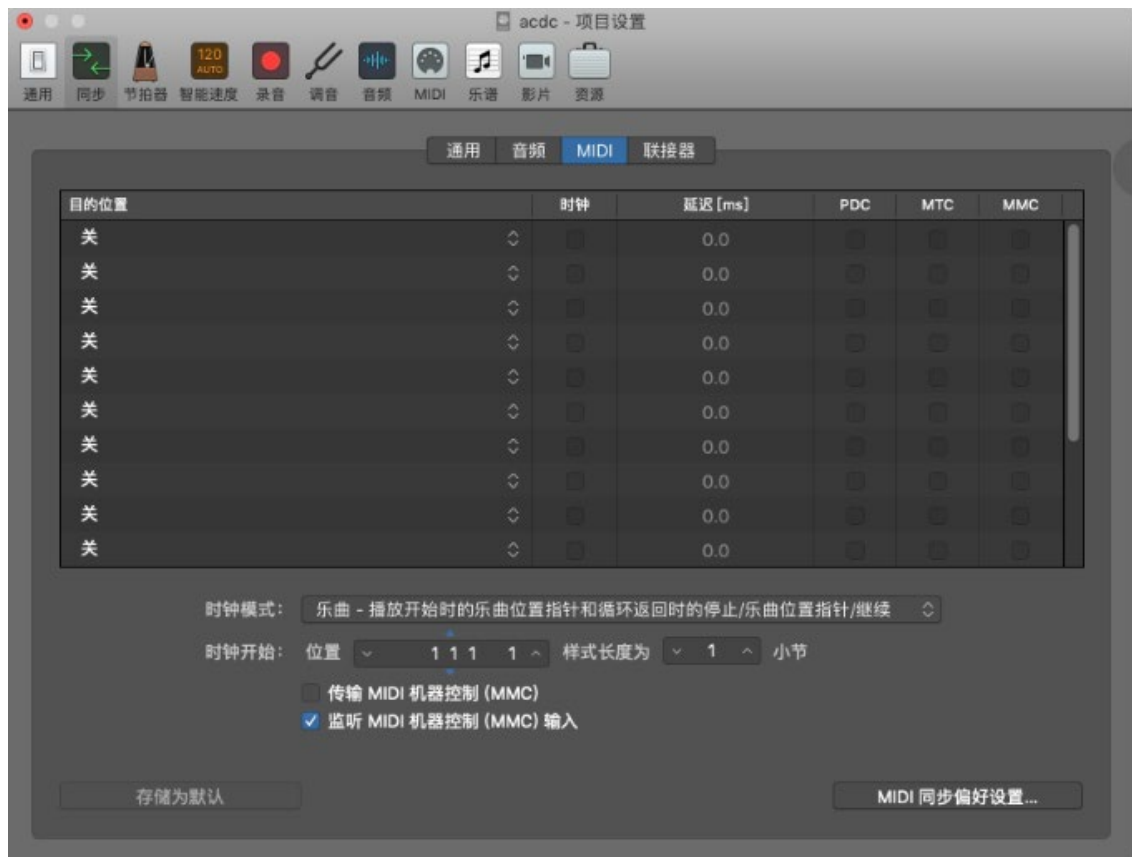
acdc - 项目设置

120
AUTO

通用 同步 节拍器 智能速度 录音 调音 音频 MIDI 乐谱 影片 资源

通用 音频 MIDI 联接器

| 目的位置 | 时钟 | 延迟 [ms] | PDC | MTC | MMC |
|---|---|---|---|---|---|
| 关 | | 0.0 | | | |
| 关 | | 0.0 | | | |
| 关 | | 0.0 | | | |
| 关 | | 0.0 | | | |
| 关 | | 0.0 | | | |
| 关 | | 0.0 | | | |
| 关 | | 0.0 | | | |
| 关 | | 0.0 | | | |
| 关 | | 0.0 | | | |
| 关 | | 0.0 | | | |

时钟模式: 乐曲 - 播放开始时的乐曲位置指针和循环返回时的停止/乐曲位置指针/继续

时钟开始: 位置 1 1 1 1 样式长度为 1 小节

传输 MIDI 机器控制 (MMC)

✓ 监听 MIDI 机器控制 (MMC) 输入

存储为默认

MIDI 同步偏好设置...